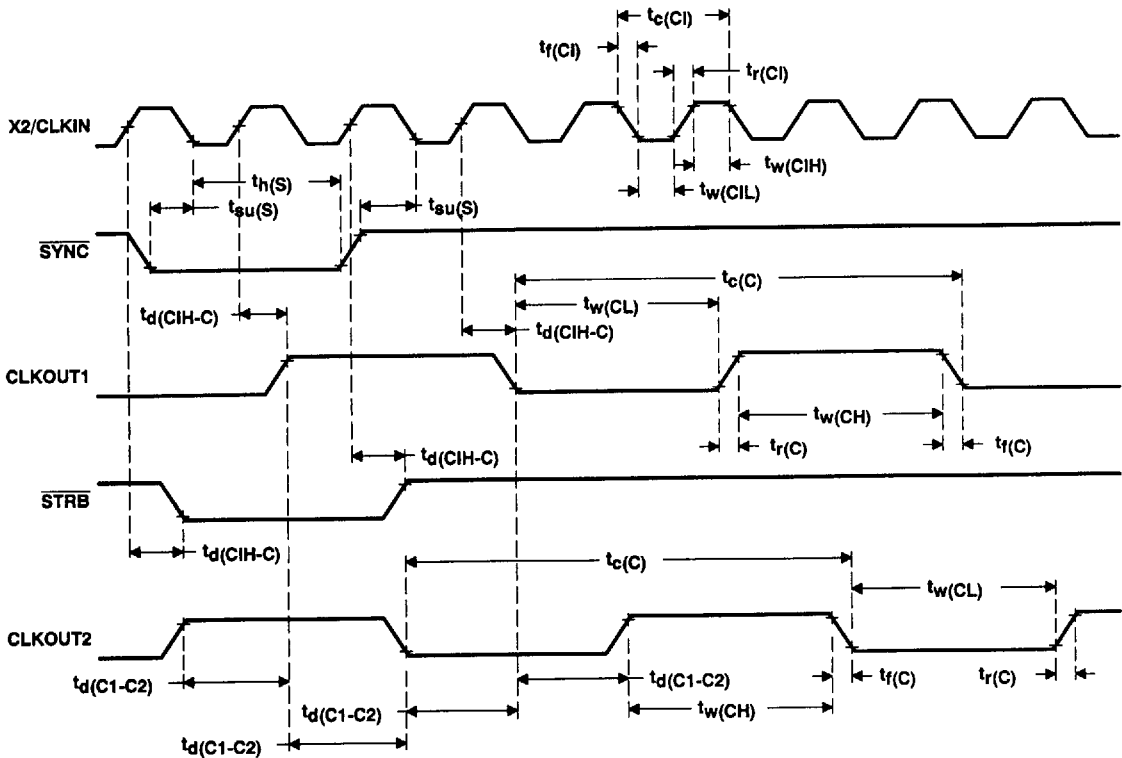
$t_{c(CI)}$

$t_{f(CI)}$

$t_{r(CI)}$

X2/CLKIN

$t_{w(CIH)}$

$t_{h(S)}$

$t_{w(CIL)}$

$t_{su(S)}$

$t_{su(S)}$

$\overline{\text{SYNC}}$

$t_{c(C)}$

$t_{w(CL)}$

$t_{d(CIH-C)}$

$t_{d(CIH-C)}$

CLKOUT1

$t_{w(CH)}$

$t_{r(C)}$

$t_{f(C)}$

$t_{d(CIH-C)}$

$\overline{\text{STRB}}$

$t_{d(CIH-C)}$

$t_{c(C)}$

$t_{w(CL)}$

CLKOUT2

$t_{d(C1-C2)}$

$t_{d(C1-C2)}$

$t_{f(C)}$

$t_{r(C)}$

$t_{w(CH)}$

$t_{d(C1-C2)}$

$t_{d(C1-C2)}$